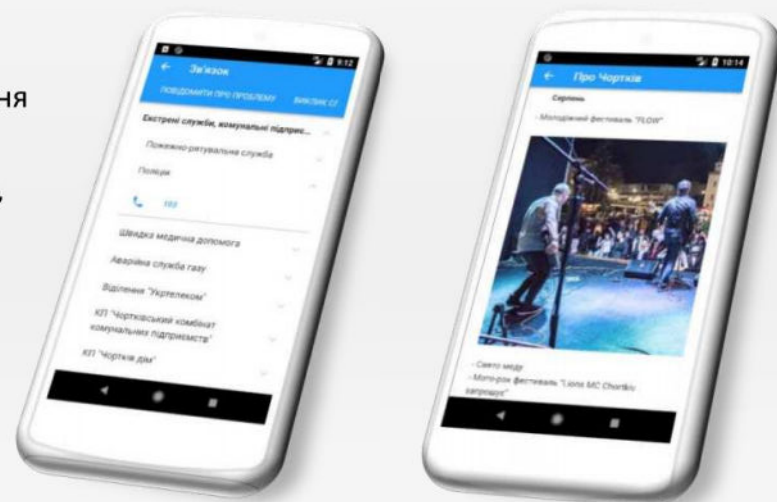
ня

,

9:12

Зв'язок

ПОВІДОМИТИ ПРО ПРОБЛЕМУ

ВИКЛИК СЛ

Екстрені служби, комунальні підприє...

Пожежно-рятувальна служба

Поліція

102

Швидка медична допомога

Аварійна служба газу

Відділення "Укртелеком"

КП "Чортківський комбінат комунальних підприємств"

КП "Чортків дім"

10:14

Про Чортків

Серпень

- Молодіжний фестиваль "FLOW"

- Свято меду

- Мото-рок фестиваль "Lions MC Chortkiv запрошує"